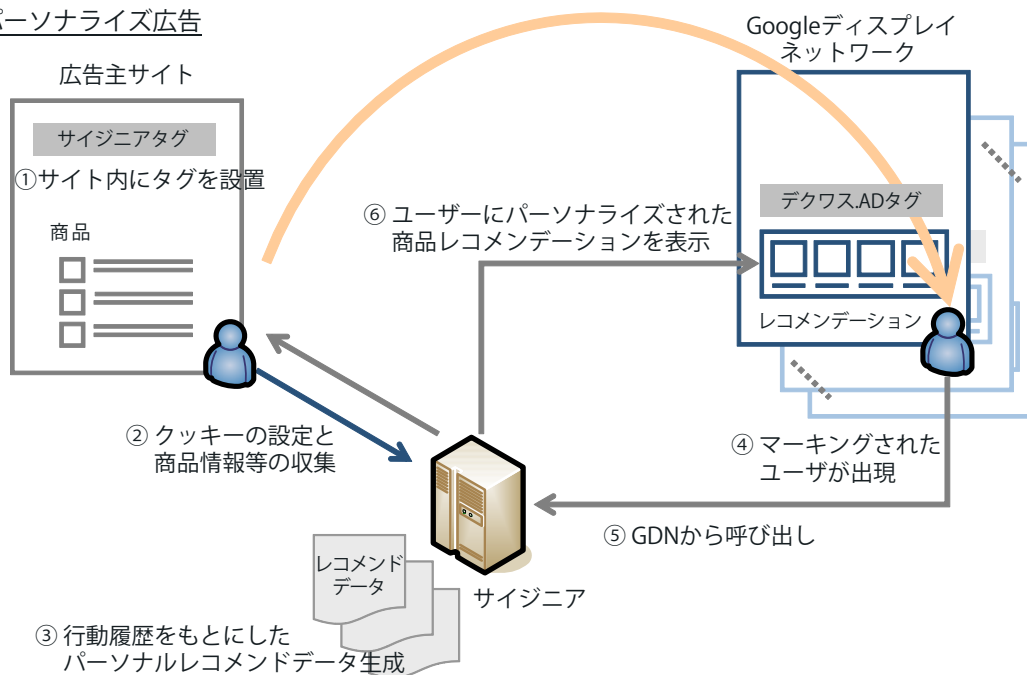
ーソナライズ広告

広告主サイト

サイジニアタグ

①サイト内にタグを設置

商品

Googleディスプレイネットワーク

デクワス.ADタグ

レコメンデーション

⑥ ユーザーにパーソナライズされた商品レコメンデーションを表示

② クッキーの設定と商品情報等の収集

④ マーキングされたユーザが出現

⑤ GDNから呼び出し

レコメンドデータ

サイジニア

③ 行動履歴をもとにしたパーソナルレコメンドデータ生成